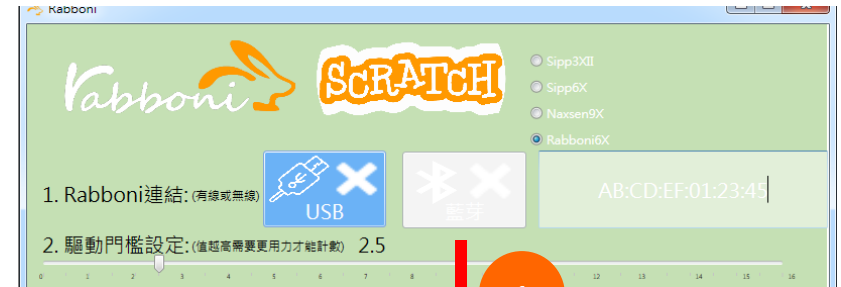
Rabboni

Rabboni

SCRATCH

Sipp3XII
Sipp6X
Naxsen9X
Rabboni6X

1. Rabboni連結:(有線或無線)

USB

藍芽

AB:CD:EF:01:23:45

2. 驅動門檻設定:(值越高需要更用力才能計數) 2.5

0 1 2 3 4 5 6 7 8 12 13 14 15 16